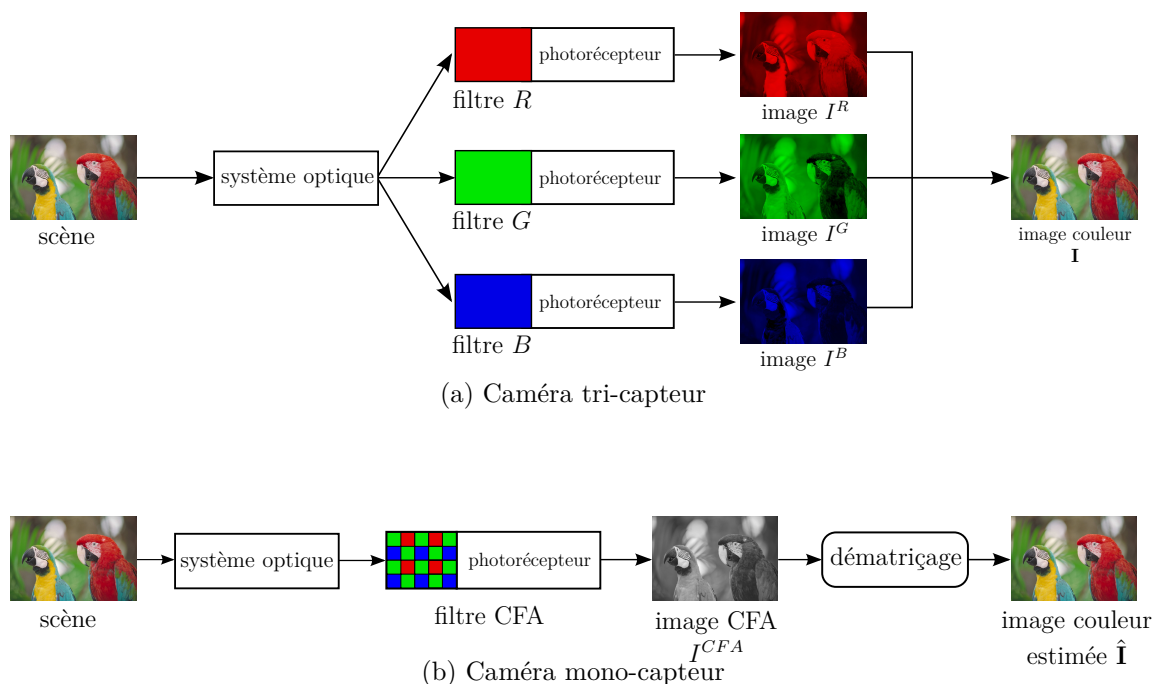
scène

système optique

photorécepteur

filtre $R$

photorécepteur

filtre $G$

photorécepteur

filtre $B$

image $I^R$

image $I^G$

image $I^B$

image couleur $\mathbf{I}$

(a) Caméra tri-capteur

scène

système optique

photorécepteur

filtre CFA

image CFA $I^{CFA}$

dématriçage

image couleur estimée $\hat{\mathbf{I}}$

(b) Caméra mono-capteur